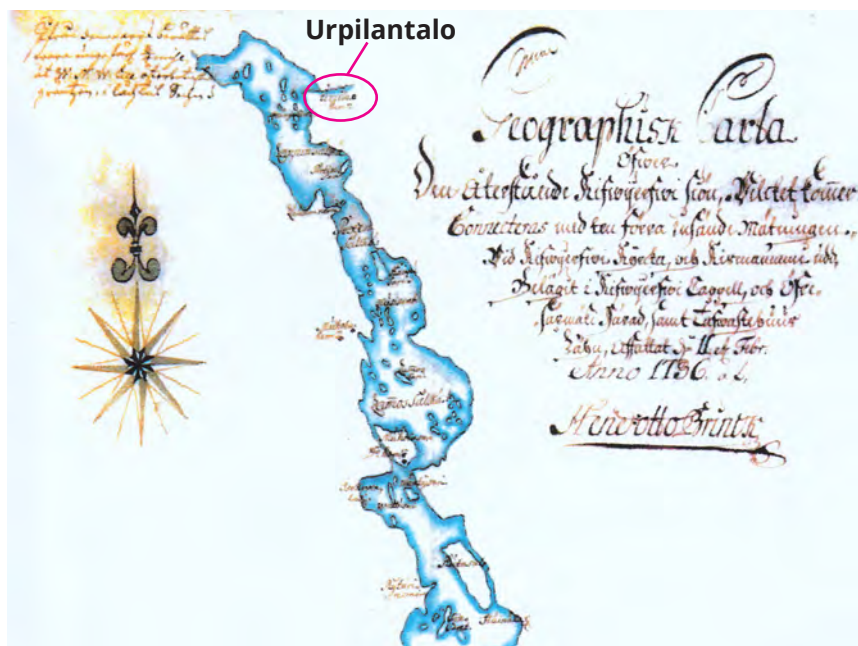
Urpilantalo

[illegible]

Geographisk Carta
öfwer
Den återstående Kiskogerfwi siön, Hwilket kommer
Connecteras med den förra införande mätningen,
Wid Kiskogerfwi Kyrka, och Kirmanniemi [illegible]
Belägit i Kiskogerfwi Cappell, och Öfwer
Sagunäs Härad, samt Tafwastehuus
Lähn, Afsattat d. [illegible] Febr.
Anno 1756. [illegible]

Henrich Otto Printz